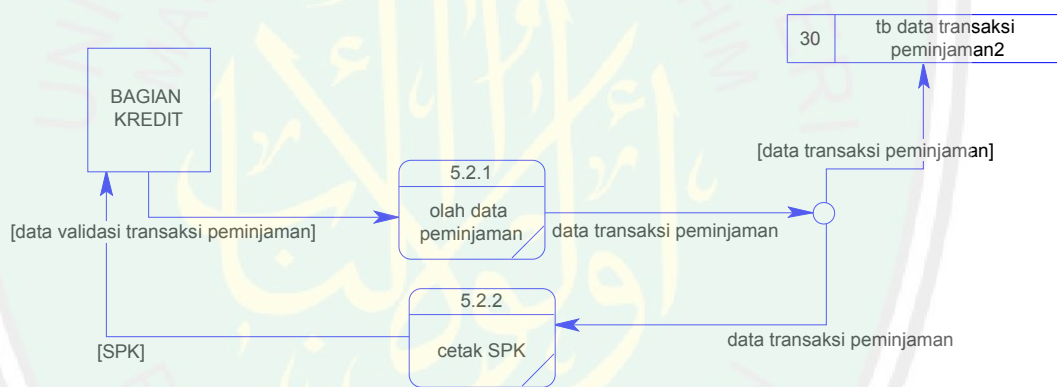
30 tb data transaksi peminjaman2

BAGIAN KREDIT

[data transaksi peminjaman]

5.2.1
olah data peminjaman

[data validasi transaksi peminjaman]

data transaksi peminjaman

5.2.2
cetak SPK

[SPK]

data transaksi peminjaman